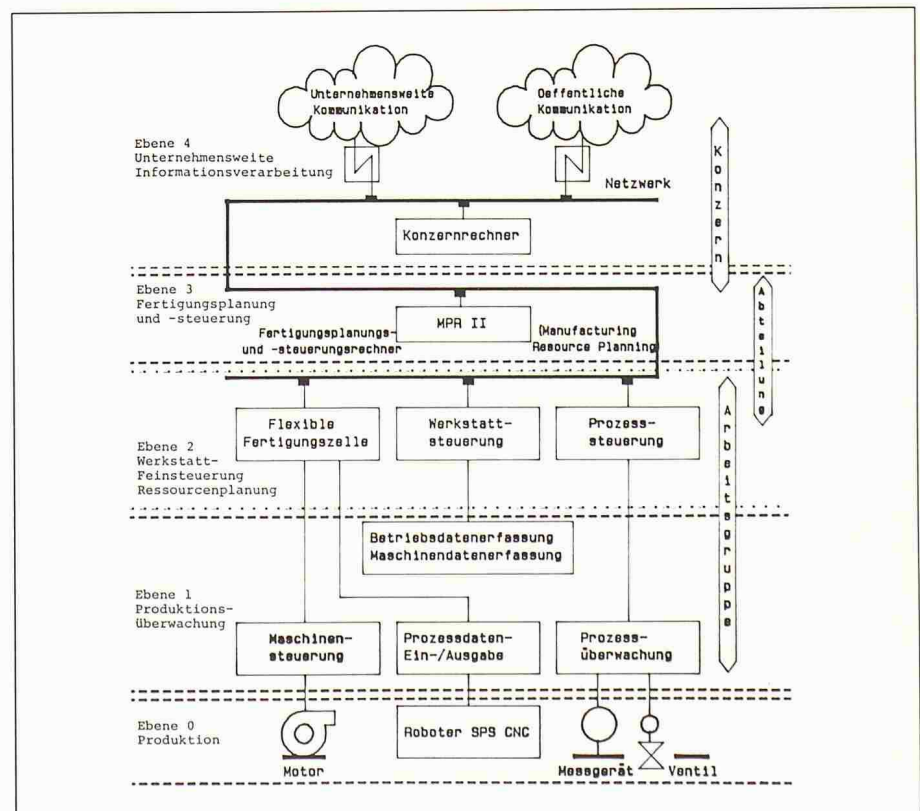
Unternehmensweite Kommunikation

Oeffentliche Kommunikation

Ebene 4
Unternehmensweite Informationsverarbeitung

Netzwerk

Konzern

Konzernrechner

Ebene 3
Fertigungsplanung und -steuerung

Abteilung

Fertigungsplanungs- und -steuerungsrechner

MPR II

(Manufacturing Resource Planning)

Arbeitsgruppe

Flexible Fertigungszelle

Werkstatt-steuerung

Prozess-steuerung

Ebene 2
Werkstatt-Feinsteuerung
Ressourcenplanung

Betriebsdatenerfassung
Maschinendatenerfassung

Ebene 1
Produktions-überwachung

Maschinen-steuerung

Prozessdaten-Ein-/Ausgabe

Prozess-überwachung

Ebene 0
Produktion

Roboter SPS CNC

Motor

Messgerät

Ventil